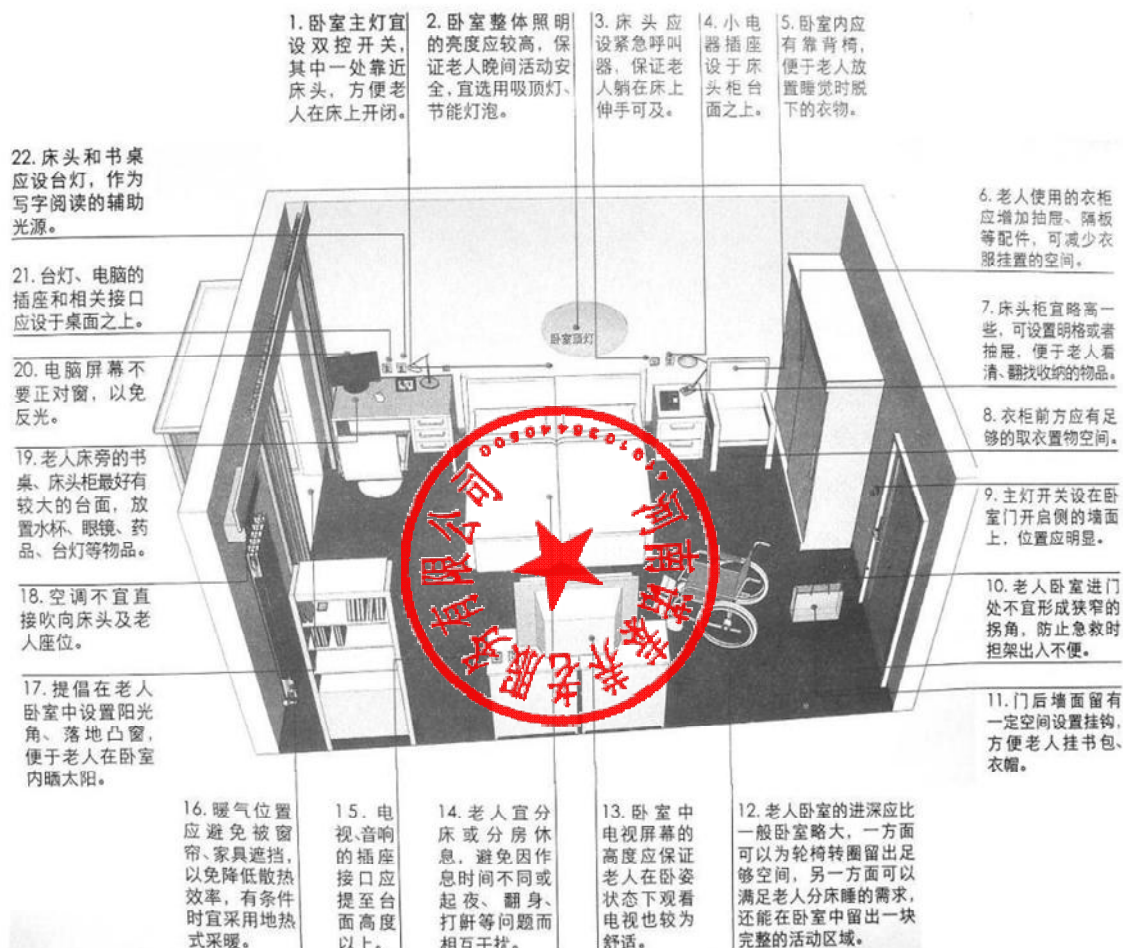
1. 卧室主灯宜设双控开关，其中一处靠近床头，方便老人在床上开闭。

2. 卧室整体照明的亮度应较高，保证老人晚间活动安全，宜选用吸顶灯、节能灯泡。

3. 床头应设紧急呼叫器，保证老人躺在床上伸手可及。

4. 小电器插座设于床头柜台面之上。

5. 卧室内应有靠背椅，便于老人放置睡觉时脱下的衣物。

22. 床头和书桌应设台灯，作为写字阅读的辅助光源。

21. 台灯、电脑的插座和相关接口应设于桌面之上。

20. 电脑屏幕不要正对窗，以免反光。

19. 老人床旁的书桌、床头柜最好有较大的台面，放置水杯、眼镜、药品、台灯等物品。

18. 空调不宜直接吹向床头及老人座位。

17. 提倡在老人卧室中设置阳光角、落地凸窗，便于老人在卧室内晒太阳。

6. 老人使用的衣柜应增加抽屉、隔板等配件，可减少衣服挂置的空间。

7. 床头柜宜略高一些，可设置明格或者抽屉，便于老人看清、翻找收纳的物品。

8. 衣柜前方应有足够的取衣置物空间。

9. 主灯开关设在卧室门开启侧的墙面上，位置应明显。

10. 老人卧室进门处不宜形成狭窄的拐角，防止急救时担架出入不便。

11. 门后墙面留有一定空间设置挂钩，方便老人挂书包、衣帽。

卧室顶灯

河南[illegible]有限公司
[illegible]

16. 暖气位置应避免被窗帘、家具遮挡，以免降低散热效率，有条件时宜采用地热式采暖。

15. 电视、音响的插座接口应提至台面高度以上。

14. 老人宜分床或分房休息，避免因作息时间不同或起夜、翻身、打鼾等问题而相互干扰。

13. 卧室中电视屏幕的高度应保证老人在卧姿状态下观看电视也较为舒适。

12. 老人卧室的进深应比一般卧室略大，一方面可以为轮椅转圈留出足够空间，另一方面可以满足老人分床睡的需求，还能在卧室中留出一块完整的活动区域。